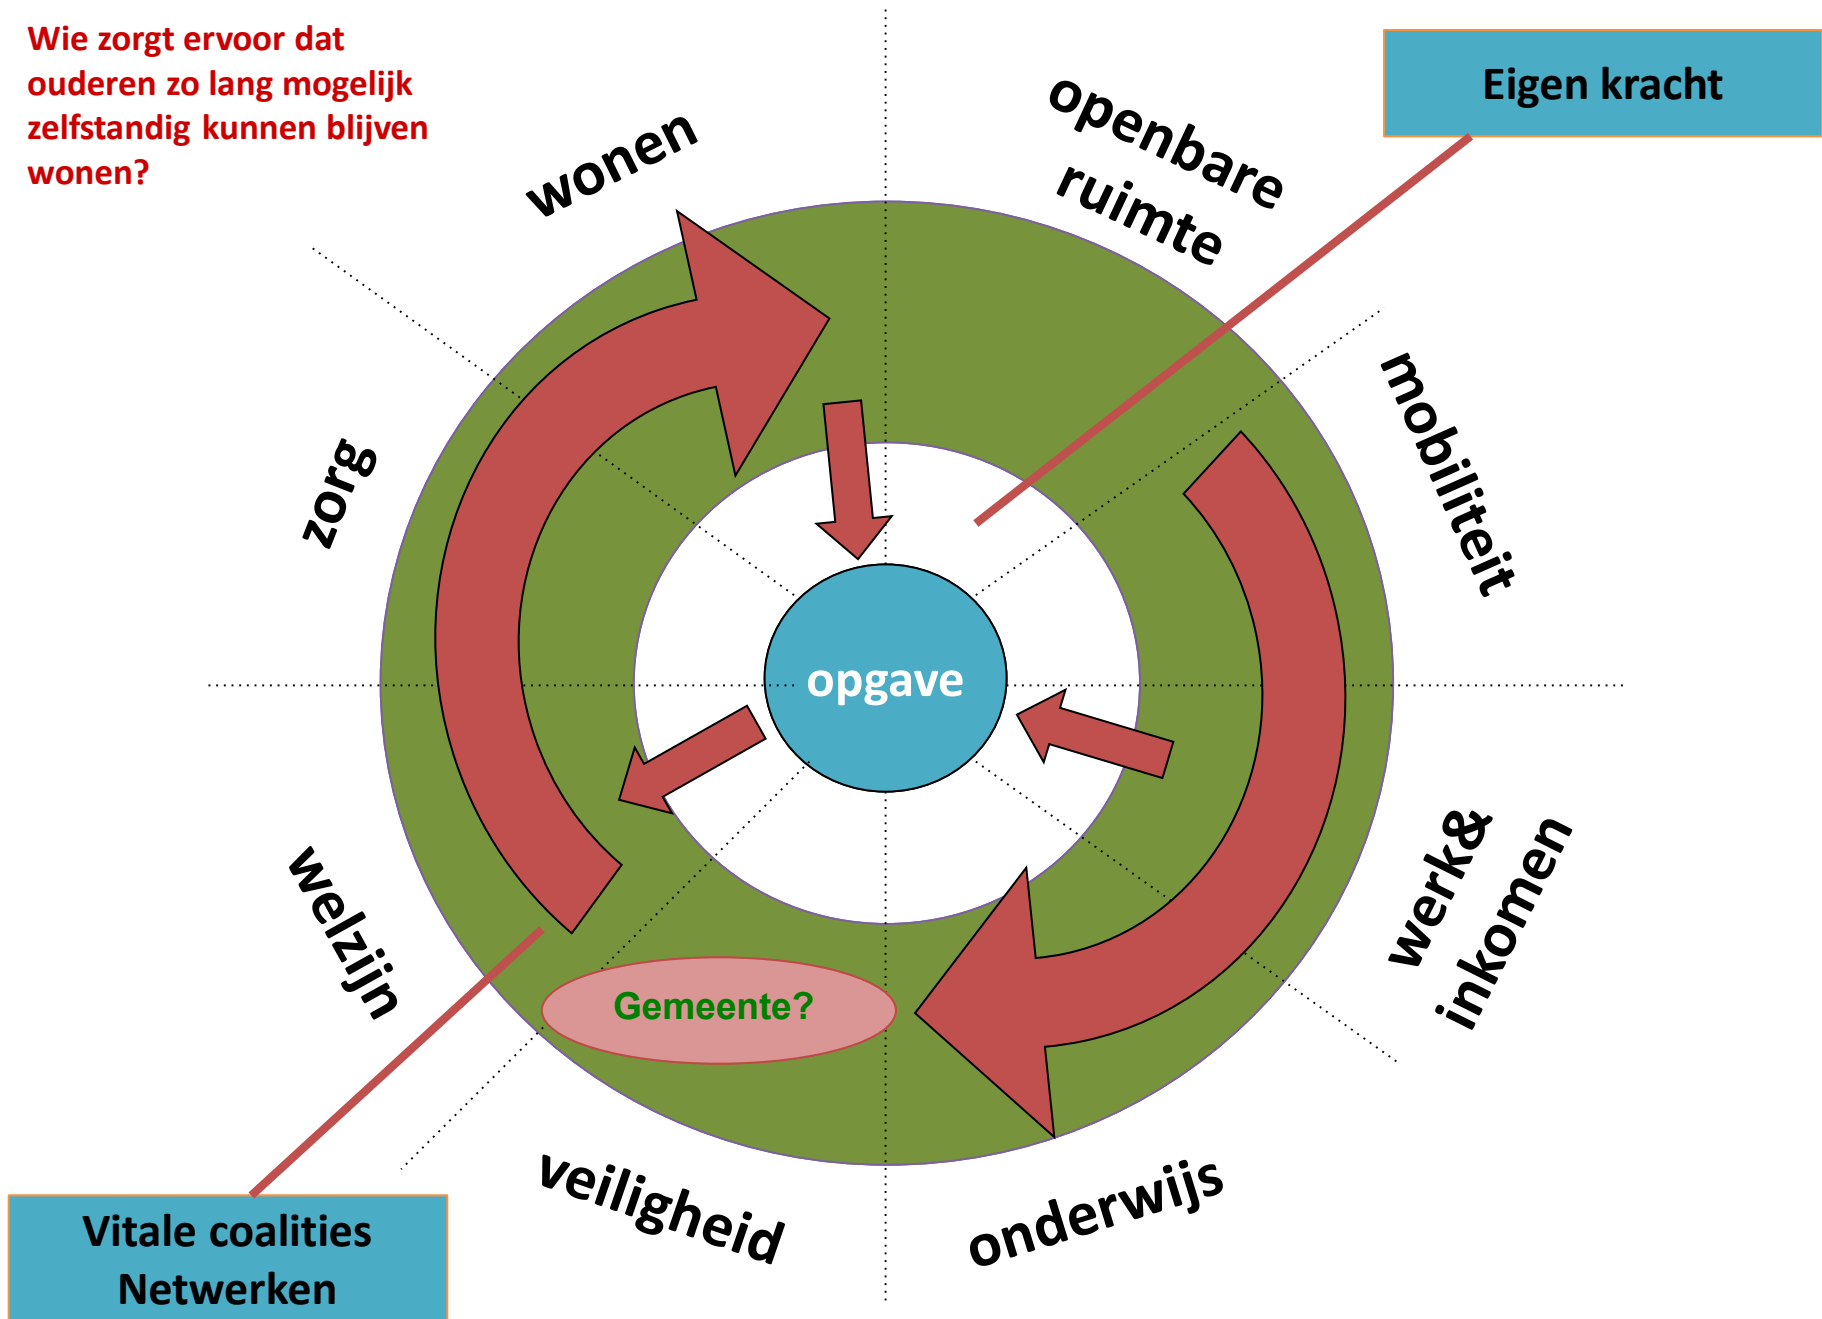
Wie zorgt ervoor dat ouderen zo lang mogelijk zelfstandig kunnen blijven wonen?

Eigen kracht

wonen

openbare ruimte

mobiliteit

werk& inkomen

onderwijs

veiligheid

welzijn

zorg

opgave

Gemeente?

Vitale coalities
Netwerken